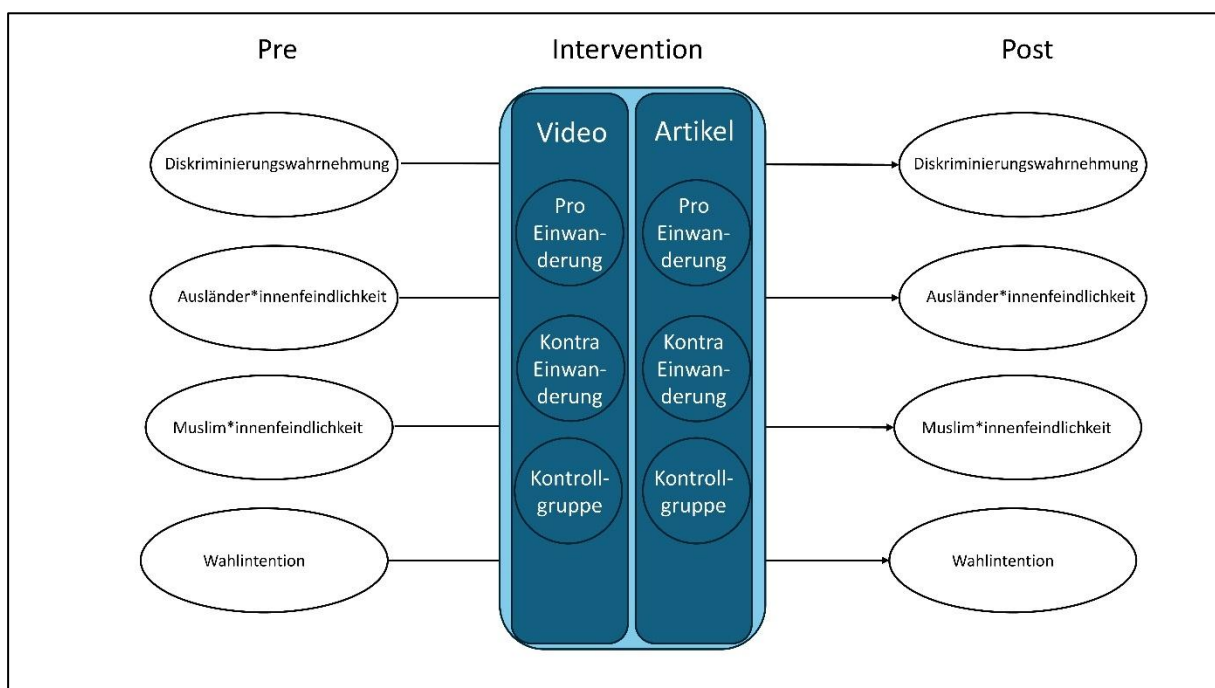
Pre

Intervention

Post

Diskriminierungswahrnehmung

Ausländer*innenfeindlichkeit

Muslim*innenfeindlichkeit

Wahlintention

Video

Pro Einwanderung

Kontra Einwanderung

Kontrollgruppe

Artikel

Pro Einwanderung

Kontra Einwanderung

Kontrollgruppe

Diskriminierungswahrnehmung

Ausländer*innenfeindlichkeit

Muslim*innenfeindlichkeit

Wahlintention